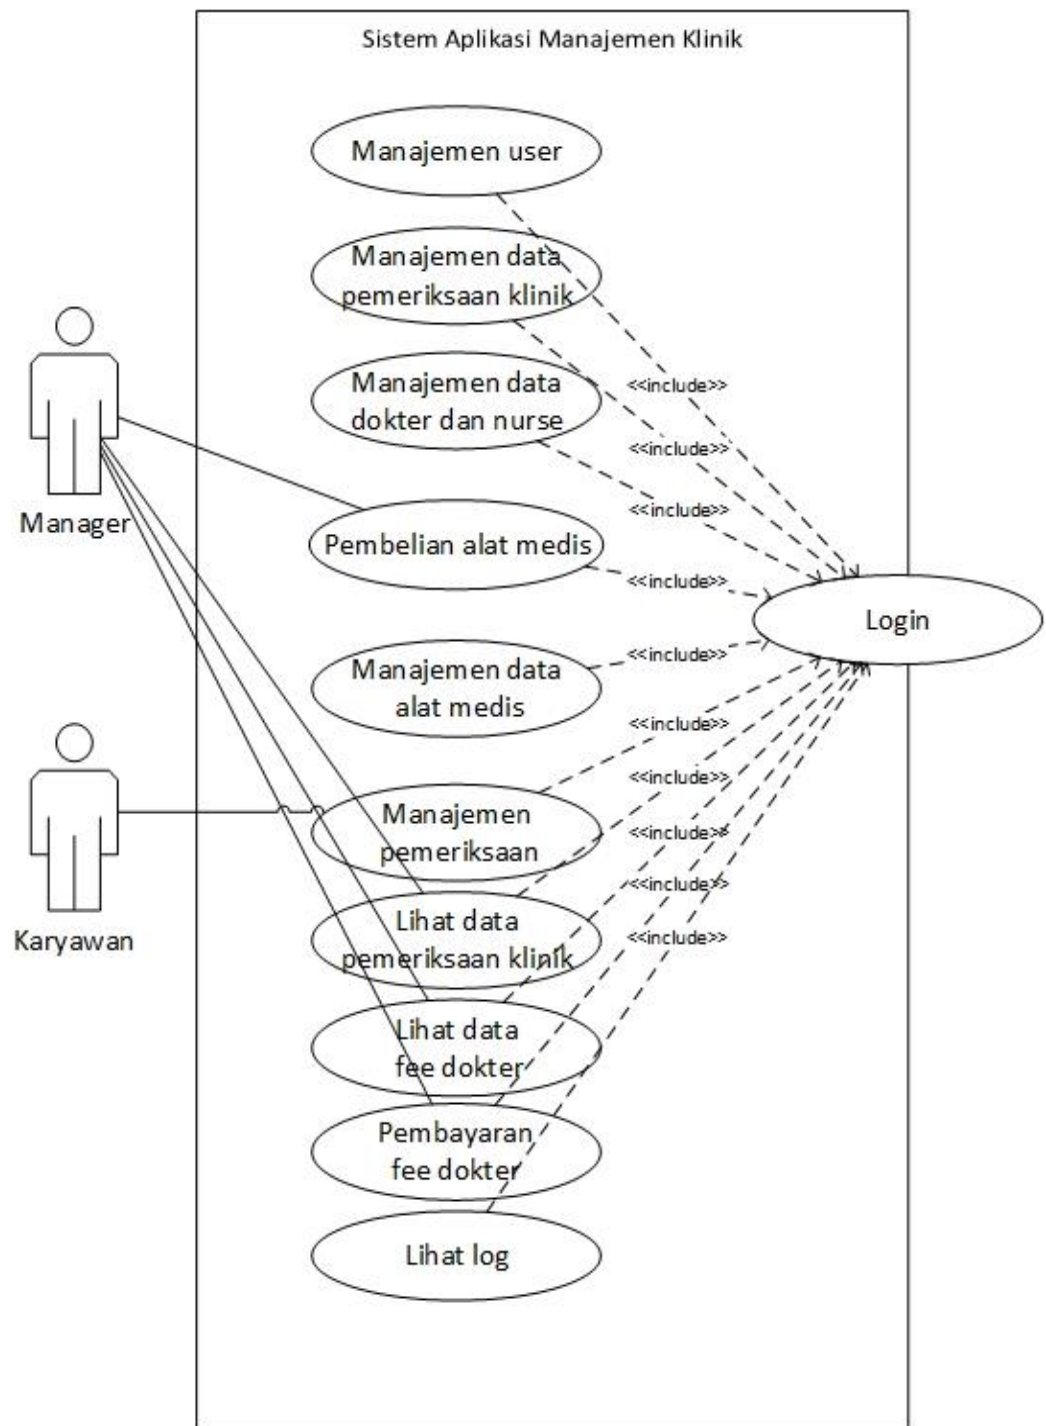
Sistem Aplikasi Manajemen Klinik

Manajemen user

Manajemen data pemeriksaan klinik

Manajemen data dokter dan nurse

Manager

Pembelian alat medis

Login

Manajemen data alat medis

Karyawan

Manajemen pemeriksaan

Lihat data pemeriksaan klinik

Lihat data fee dokter

Pembayaran fee dokter

Lihat log

<<include>>
<<include>>
<<include>>
<<include>>
<<include>>
<<include>>
<<include>>
<<include>>
<<include>>
<<include>>